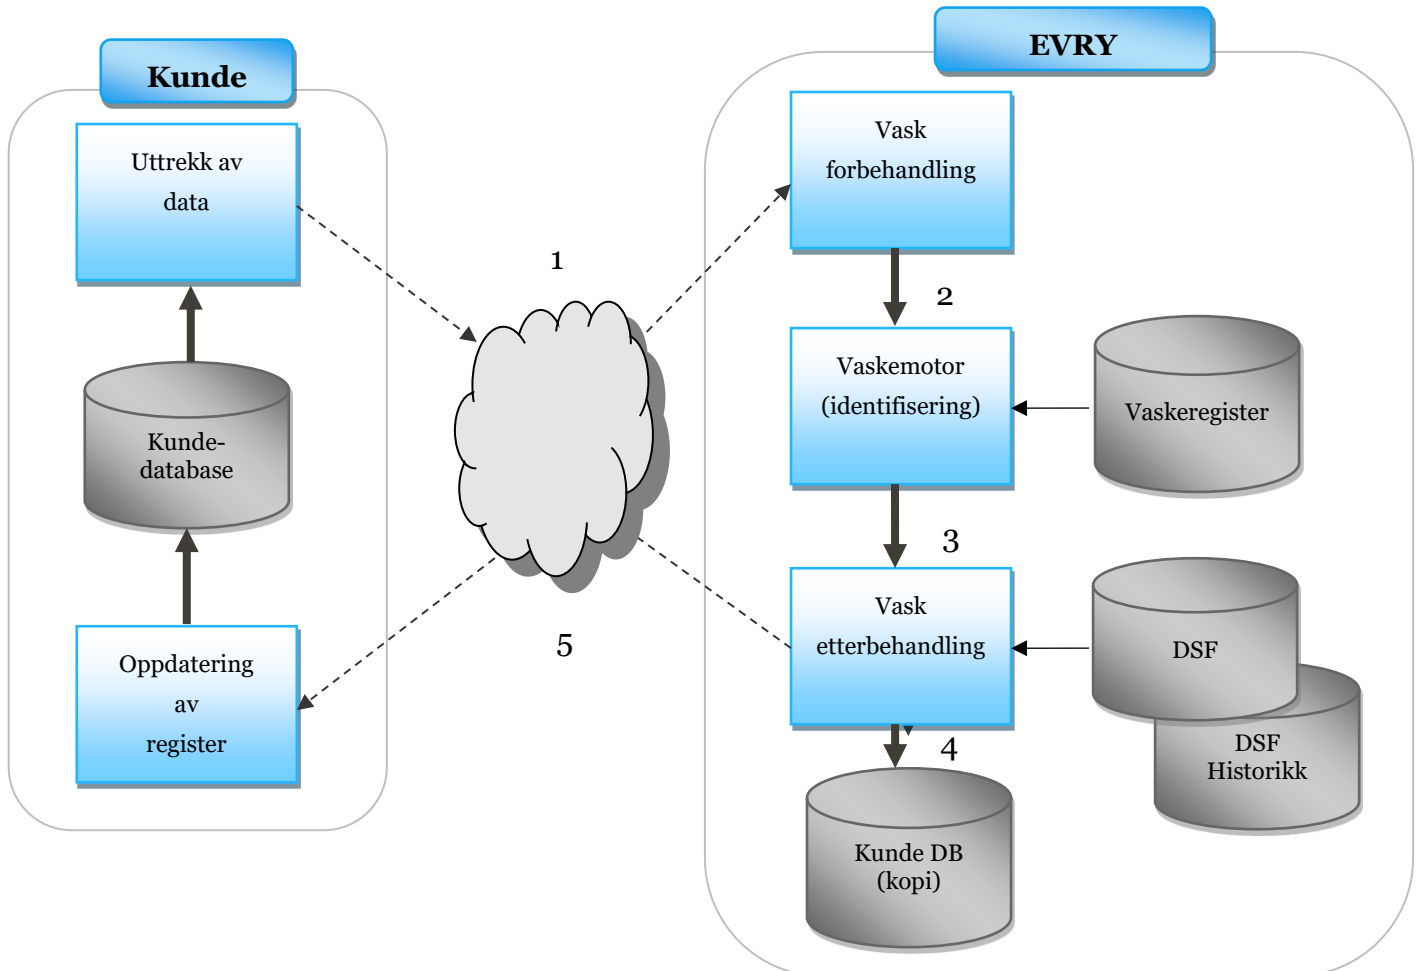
Kunde

Uttrekk av data

Kunde-database

Oppdatering av register

1

5

EVRY

Vask forbehandling

2

Vaskemotor (identifisering)

Vaskeregister

3

Vask etterbehandling

DSF

DSF Historikk

4

Kunde DB (kopi)